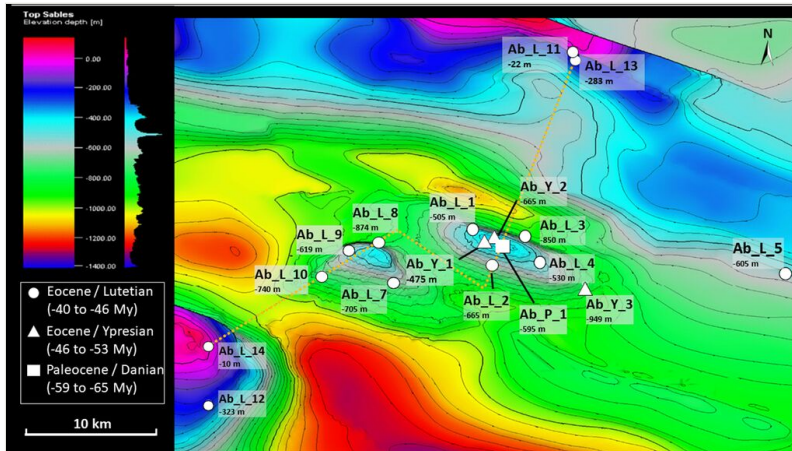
Top Sables
Elevation depth [m]

0.00
-200.00
-400.00
-600.00
-800.00
-1000.00
-1200.00
-1400.00

Eocene / Lutetian (-40 to -46 My)
Eocene / Ypresian (-46 to -53 My)
Paleocene / Danian (-59 to -65 My)

10 km

N

Ab_L_11
-22 m
Ab_L_13
-283 m
Ab_Y_2
-665 m
Ab_L_1
-505 m
Ab_L_3
-850 m
Ab_L_8
-874 m
Ab_L_9
-619 m
Ab_L_5
-605 m
Ab_L_4
-530 m
Ab_Y_1
-475 m
Ab_L_10
-740 m
Ab_L_7
-705 m
Ab_L_2
-665 m
Ab_P_1
-595 m
Ab_Y_3
-949 m
Ab_L_14
-10 m
Ab_L_12
-323 m